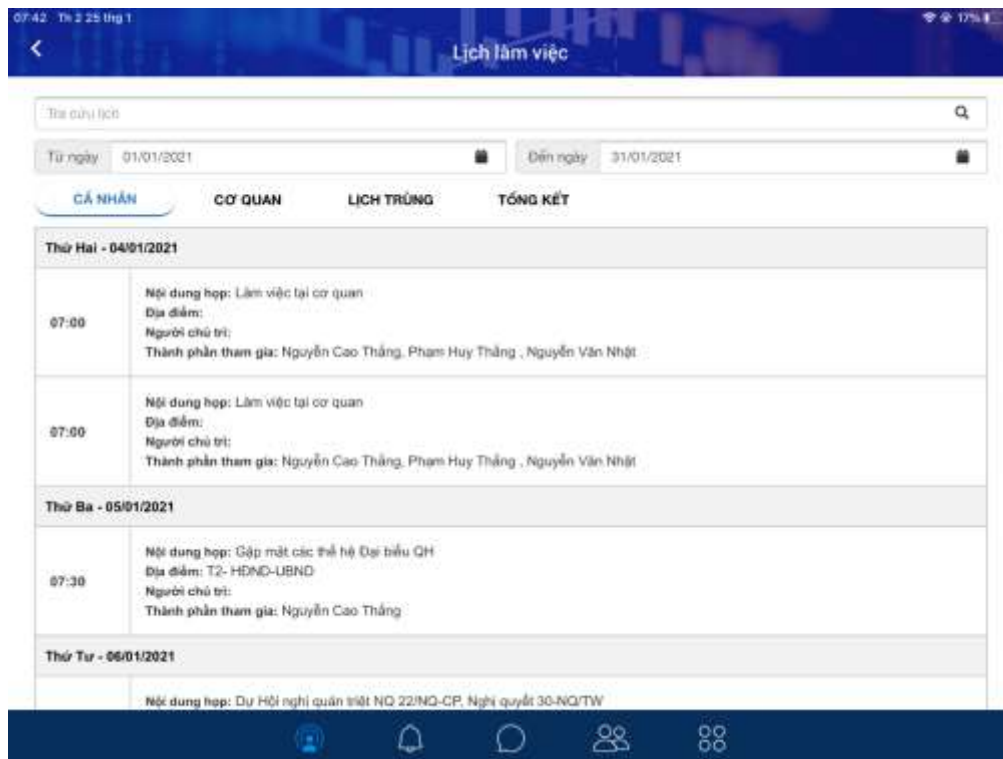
07:42 Th 2 25 thg 1

17%

Lịch làm việc

Tra cứu lịch

Từ ngày 01/01/2021

Đến ngày 31/01/2021

CÁ NHÂN

CƠ QUAN

LỊCH TRÙNG

TỔNG KẾT

Thứ Hai - 04/01/2021

07:00

Nội dung họp: Làm việc tại cơ quan
Địa điểm:
Người chủ trì:
Thành phần tham gia: Nguyễn Cao Thắng, Phạm Huy Thắng , Nguyễn Văn Nhật

07:00

Nội dung họp: Làm việc tại cơ quan
Địa điểm:
Người chủ trì:
Thành phần tham gia: Nguyễn Cao Thắng, Phạm Huy Thắng , Nguyễn Văn Nhật

Thứ Ba - 05/01/2021

07:30

Nội dung họp: Gặp mặt các thế hệ Đại biểu QH
Địa điểm: T2- HĐND-UBND
Người chủ trì:
Thành phần tham gia: Nguyễn Cao Thắng

Thứ Tư - 06/01/2021

Nội dung họp: Dự Hội nghị quán triệt NQ 22/NQ-CP, Nghị quyết 30-NQ/TW